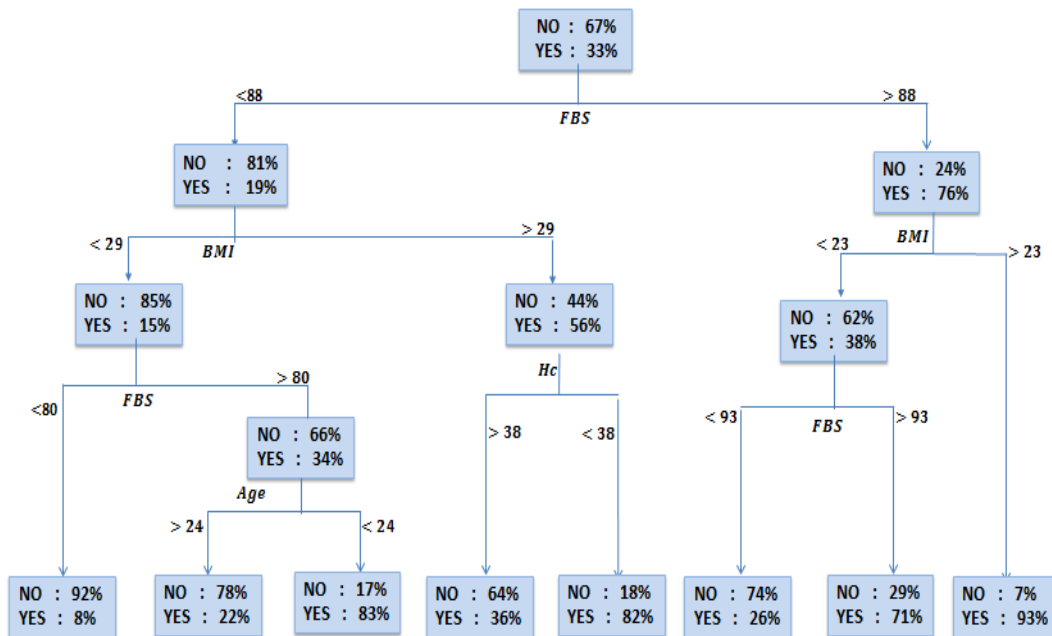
NO : 67%
YES : 33%

<88
FBS
> 88

NO : 81%
YES : 19%

NO : 24%
YES : 76%

< 29
BMI
> 29

< 23
BMI
> 23

NO : 85%
YES : 15%

NO : 44%
YES : 56%

NO : 62%
YES : 38%

<80
FBS
> 80

Hc

> 38
< 38

< 93
FBS
> 93

NO : 66%
YES : 34%

Age

> 24
< 24

NO : 92%
YES : 8%

NO : 78%
YES : 22%

NO : 17%
YES : 83%

NO : 64%
YES : 36%

NO : 18%
YES : 82%

NO : 74%
YES : 26%

NO : 29%
YES : 71%

NO : 7%
YES : 93%